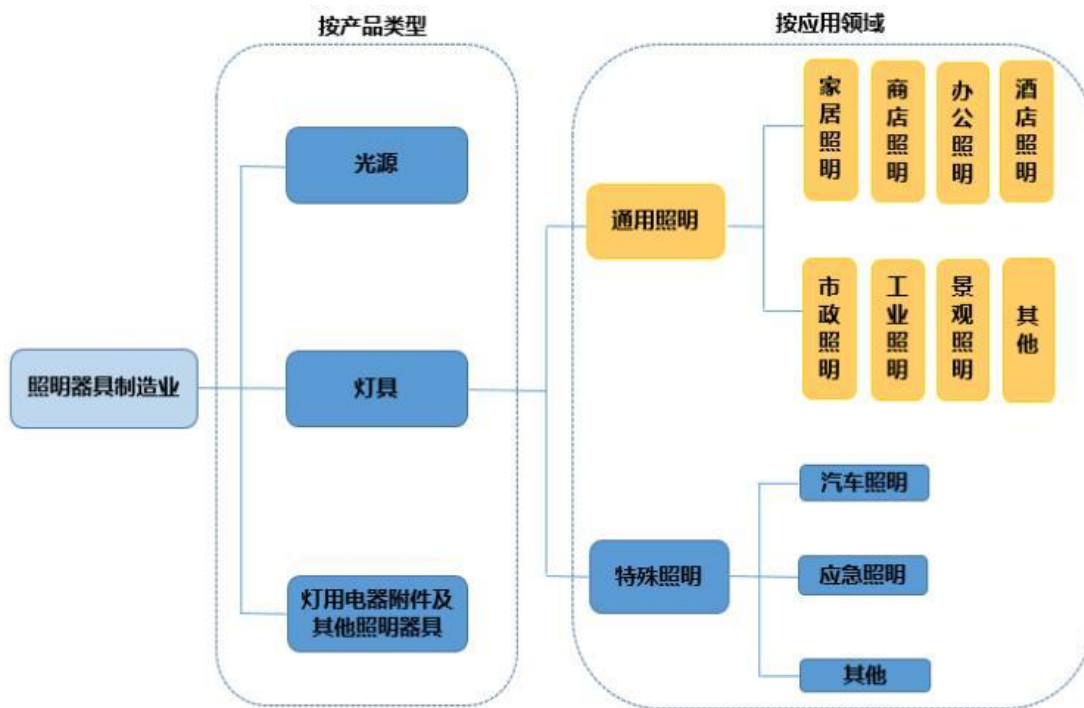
按产品类型

按应用领域

照明器具制造业

光源

灯具

灯用电器附件及其他照明器具

通用照明

家居照明

商店照明

办公照明

酒店照明

市政照明

工业照明

景观照明

其他

特殊照明

汽车照明

应急照明

其他